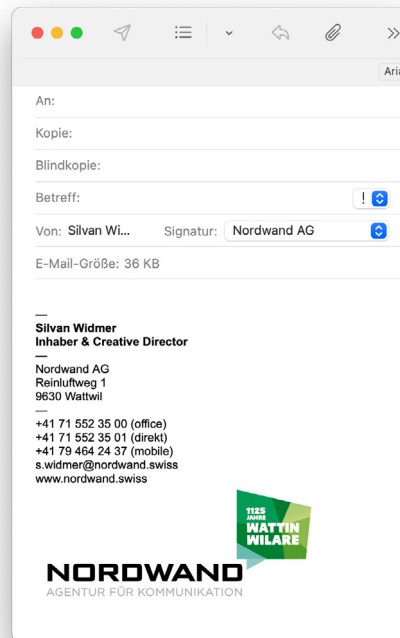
Ari

An:

Kopie:

Blindkopie:

Betreff:

!

Von: Silvan Wi...

Signatur: Nordwand AG

E-Mail-Größe: 36 KB

—
**Silvan Widmer**
**Inhaber & Creative Director**
—
Nordwand AG
Reinluftweg 1
9630 Wattwil
—
+41 71 552 35 00 (office)
+41 71 552 35 01 (direkt)
+41 79 464 24 37 (mobile)
s.widmer@nordwand.swiss
www.nordwand.swiss

1125 JAHRE
WATTIN WILARE

NORDWAND
AGENTUR FÜR KOMMUNIKATION